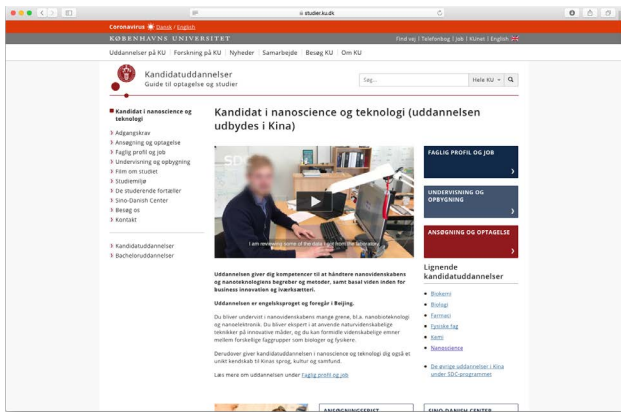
studier.ku.dk

Coronavirus Dansk / English

KØBENHAVNS UNIVERSITET

Find vej | Telefonbog | Job | KUnet | English

Uddannelser på KU | Forskning på KU | Nyheder | Samarbejde | Besøg KU | Om KU

Kandidatuddannelser
Guide til optagelse og studier

Søg... Hele KU

Kandidat i nanoscience og teknologi

Adgangskrav
Ansøgning og optagelse
Faglig profil og job
Undervisning og opbygning
Film om studiet
Studiemiljø
De studerende fortæller
Sino-Danish Center
Besøg os
Kontakt

Kandidatuddannelser
Bacheloruddannelser

Kandidat i nanoscience og teknologi (uddannelsen udbydes i Kina)

I am reviewing some of the data I got from the laboratory

Uddannelsen giver dig kompetencer til at håndtere nanovidenskabens og nanoteknologiens begreber og metoder, samt basal viden inden for business innovation og iværksætteri.

Uddannelsen er engelsksproget og foregår i Beijing.

Du bliver undervist i nanovidenskabens mange grene, bl.a. nanobioteknologi og nanoelektronik. Du bliver ekspert i at anvende naturvidenskabelige teknikker på innovative måder, og du kan formidle videnskabelige emner mellem forskellige faggrupper som biologer og fysikere.

Derudover giver kandidatuddannelsen i nanoscience og teknologi dig også et unikt kendskab til Kinas sprog, kultur og samfund.

Læs mere om uddannelsen under Faglig profil og job

FAGLIG PROFIL OG JOB

UNDERVISNING OG OPBYGNING

ANSØGNING OG OPTAGELSE

Lignende kandidatuddannelser

Biokemi
Biologi
Farmaci
Fysiske fag
Kemi
Nanoscience

De øvrige uddannelser i Kina under SDC-programmet

ANSØGNINGSFRIST

SINO-DANISH CENTER